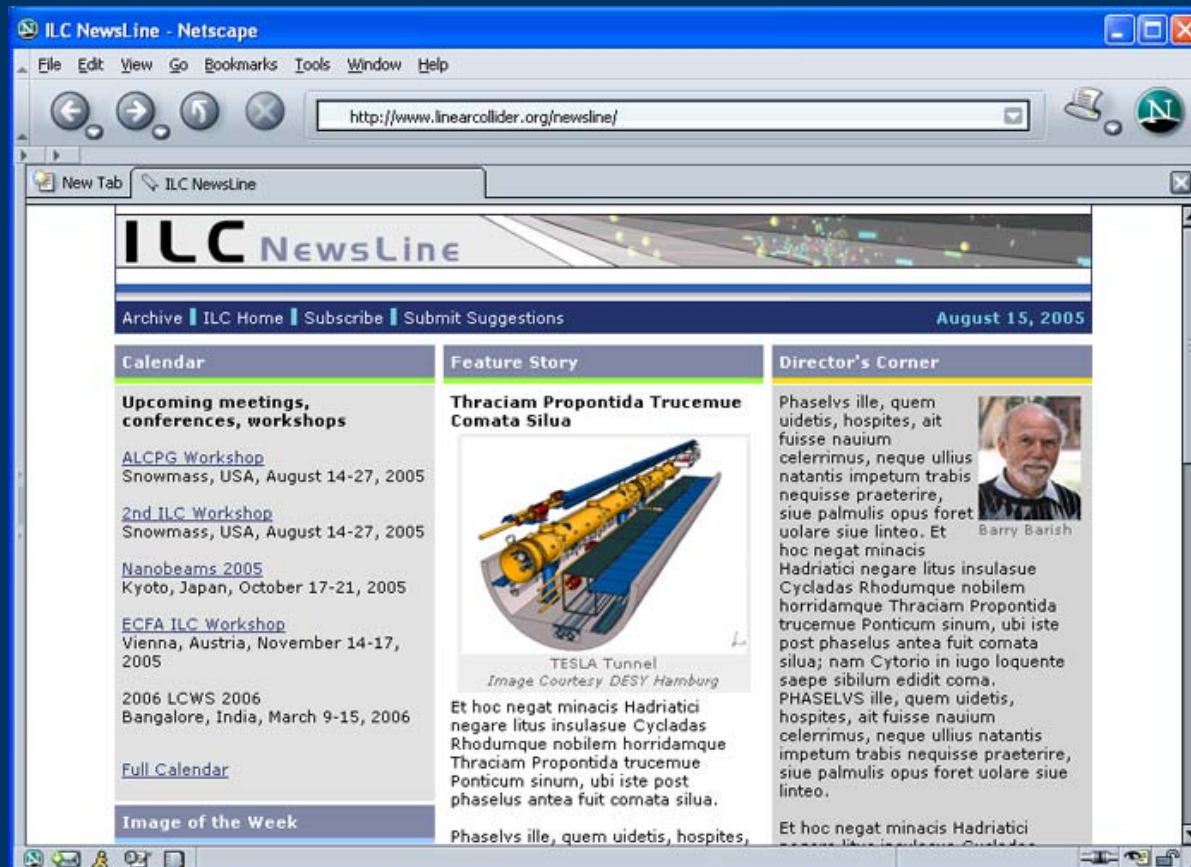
ILC NewsLine - Netscape

File Edit View Go Bookmarks Tools Window Help

http://www.linearcollider.org/newsline/

New Tab ILC NewsLine

ILC NewsLine

Archive | ILC Home | Subscribe | Submit Suggestions August 15, 2005

Calendar

Upcoming meetings, conferences, workshops

ALCPG Workshop
Snowmass, USA, August 14-27, 2005

2nd ILC Workshop
Snowmass, USA, August 14-27, 2005

Nanobeams 2005
Kyoto, Japan, October 17-21, 2005

ECFA ILC Workshop
Vienna, Austria, November 14-17, 2005

2006 LCWS 2006
Bangalore, India, March 9-15, 2006

Full Calendar

Image of the Week

Feature Story

Thraciam Propontida Trucemue Comata Silua

TESLA Tunnel
Image Courtesy DESY Hamburg

Et hoc negat minacis Hadriatici negare litus insulasue Cycladas Rhodumque nobilem horridamque Thraciam Propontida trucemue Ponticum sinum, ubi iste post phaselus antea fuit comata silua.

Phaselvs ille, quem uidetis, hospites,

Director's Corner

Phaselvs ille, quem uidetis, hospites, ait fuisse nauium celerrimus, neque ullius natantis impetum trabis nequisse praeterire, siue palmulis opus foret uolare siue linteo. Et hoc negat minacis Hadriatici negare litus insulasue Cycladas Rhodumque nobilem horridamque Thraciam Propontida trucemue Ponticum sinum, ubi iste post phaselus antea fuit comata silua; nam Cytorio in iugo loquente saepe sibilum edidit coma. PHASELVS ille, quem uidetis, hospites, ait fuisse nauium celerrimus, neque ullius natantis impetum trabis nequisse praeterire, siue palmulis opus foret uolare siue linteo.

Barry Barish

Et hoc negat minacis Hadriatici